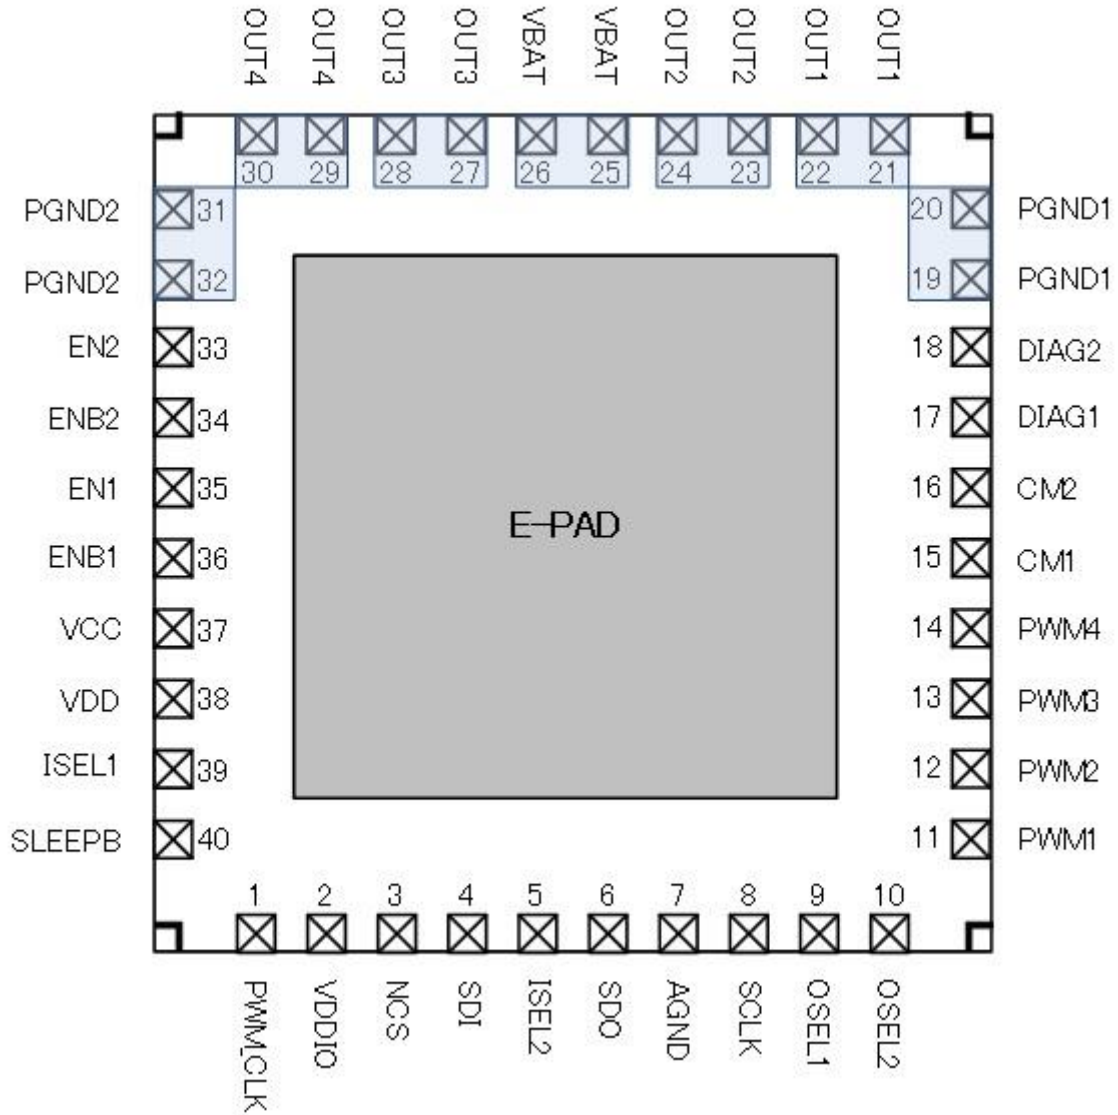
OUT4 OUT4 OUT3 OUT3 VBAT VBAT OUT2 OUT2 OUT1 OUT1

30 29 28 27 26 25 24 23 22 21

PGND2 31
PGND2 32
EN2 33
ENB2 34
EN1 35
ENB1 36
VCC 37
VDD 38
ISEL1 39
SLEEPB 40

20 PGND1
19 PGND1
18 DIAG2
17 DIAG1
16 CM2
15 CM1
14 PWM4
13 PWM3
12 PWM2
11 PWM1

E-PAD

1 2 3 4 5 6 7 8 9 10

PWMCLK VDDIO NCS SDI ISEL2 SDO AGND SCLK OSEL1 OSEL2